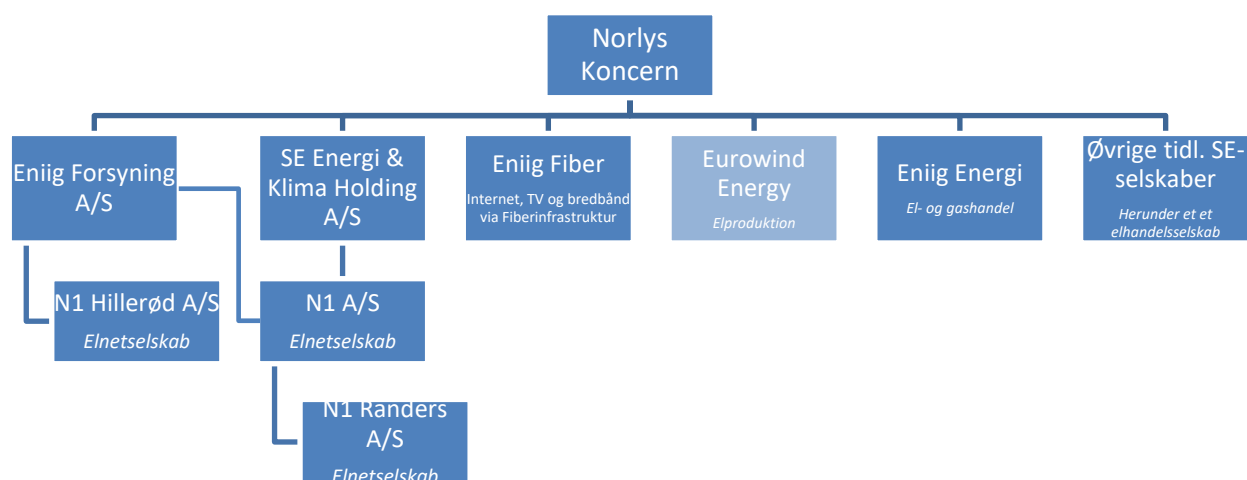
Norlys Koncern

Eniig Forsyning A/S

SE Energi & Klima Holding A/S

Eniig Fiber
Internet, TV og bredbånd via Fiberinfrastruktur

Eurowind Energy
Elproduktion

Eniig Energi
El- og gashandel

Øvrige tidl. SE-selskaber
Herunder et et elhandelsselskab

N1 Hillerød A/S
Elnetselskab

N1 A/S
Elnetselskab

N1 Randers A/S
Elnetselskab